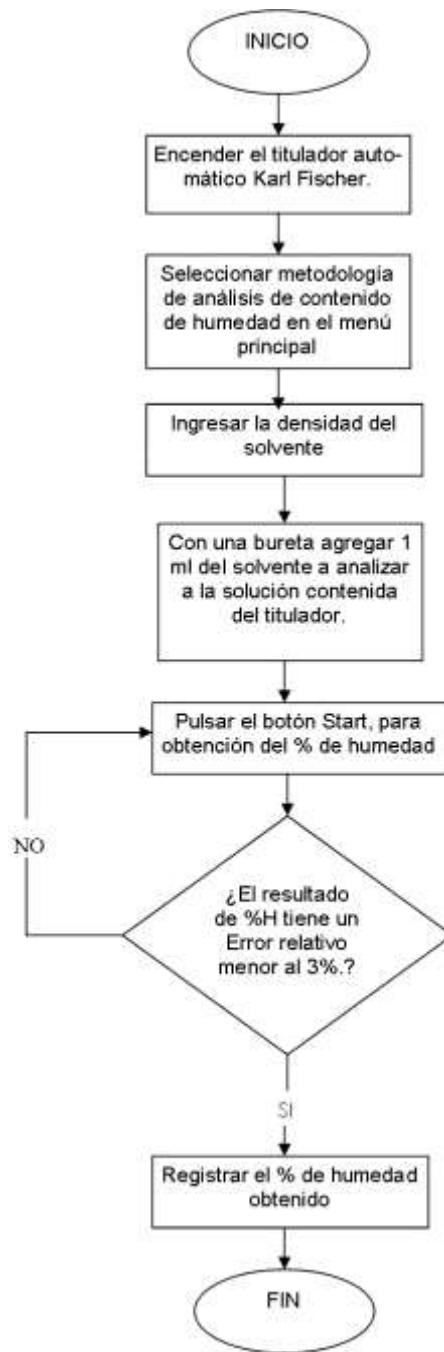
INICIO

Encender el titulador automático Karl Fischer.

Seleccionar metodologia de análisis de contenido de humedad en el menú principal

Ingresar la densidad del solvente

Con una bureta agregar 1 ml del solvente a analizar a la solución contenida del titulador.

Pulsar el botón Start, para obtención del % de humedad

NO

¿El resultado de %H tiene un Error relativo menor al 3%.?

SI

Registrar el % de humedad obtenido

FIN